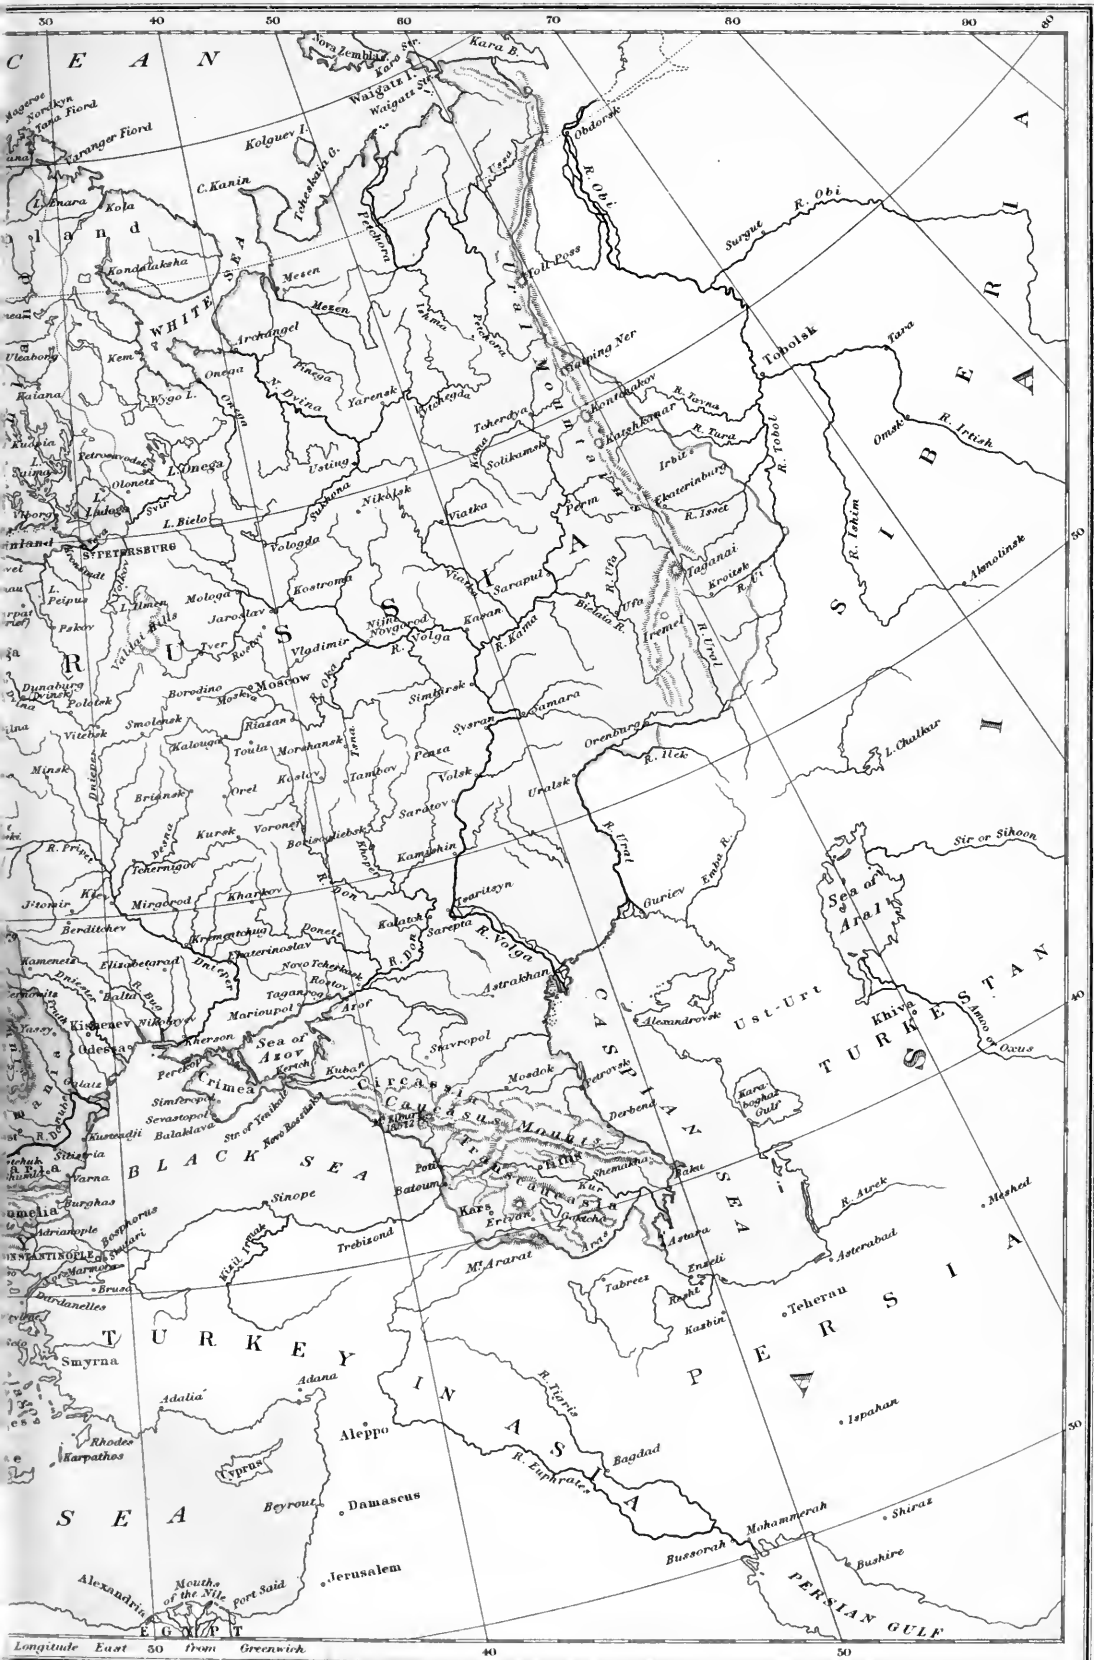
30 40 50 60 70 80 90

C E A N

Nova Zembla
Kara Str.
Kara B.
Waigatz I.
Waigatz Str.
Mageroe
Nordkyn
Tana Fiord
Varanger Fiord
Kolguev I.
Tcheskaia G.
C. Kanin
Obdorsk
R. Obi
L. Enara
Kola
l a n d
Kandalaksha
WHITE SEA
Mezen
Mezen
Petchora
Ishma
Petchora
Usa
Toll Poss
R. Obi
Surgut
S I B E R I A
Archangel
Kem
Uleaborg
Onega
Pinega
N. Dvina
Yarensk
Vitchegda
Onega
Wygo L.
Petrozavodsk
L. Onega
Olonets
L. Ladoga
Svir
Usting
Suchona
L. Bielo
Vologda
Nikolsk
Viatka
Tcherdyn
Kama
Solikamsk
Perm
Kontchakov
Katchkanar
Irbit
Ekaterinburg
R. Tavda
R. Tura
R. Isset
Tobolsk
R. Tobol
Tara
Omsk
R. Irtish
R. Ishim
Akmolinsk
ST PETERSBURG
L. Peipus
L. Ilmen
Pskov
Valdai Hills
Mologa
Jaroslav
Kostroma
Tver
Rostov
Vladimir
Nijni Novgorod
R. Volga
Kazan
Viatka
Sarapul
R. Kama
Bielaia R.
R. Ufa
Ufa
Taganai
Iremel
Kroitsk
R. Ui
R. Ural
U R A L M O U N T A I N S
Geppina Ner
R U S S I A
Dunaburg
Polotsk
Borodino
Moscow
Moskva
Oka
Riazan
Simbirsk
Sysran
Samara
Orenburg
R. Ilek
L. Chalkar
Vitebsk
Smolensk
Kalouga
Toula
Morshansk
Tsna
Penza
Minsk
Dnieper
Briansk
Orel
Kozlov
Tambov
Volsk
Uralsk
Saratov
Kursk
Voronej
Desna
Borisoglebsk
Khoper
Kamishin
R. Ural
Emba R.
Sir or Sihoon
R. Pripet
Tchernigov
Kiev
Jitomir
Mirgorod
Kharkov
R. Don
Tsaritsyn
Guriev
Sea of Aral
Berditchev
Kremntchug
Ekaterinoslav
Donets
Kalatch
Sarepta
R. Volga
Kamenets
Elizabetgrad
Dnieper
Novo Tcherkask
Rostov
Dniester
Balta
R. Bug
Taganrog
Marioupol
Azof
Astrakhan
Kishenev
Nikolayev
Yassy
Pruth
Odessa
Kherson
Sea of Azov
Stavropol
Ust-Urt
Khiva
Alexandrovsk
T U R K E S T A N
Amoo or Oxus
Perekop
Crimea
Kertch
Kuban
Circassia
Mosdok
Petrovsk
Galatz
Simferopol
Sevastopol
Balaklava
Str. of Yenikale
Novo Rossiisk
Caucasus Mounts
Derbend
C A S P I A N S E A
Kara boghaz Gulf
Kustendji
Silistria
R. Danube
Varna
B L A C K S E A
Poti
Trans Caucasia
Tiflis
Shemakha
Baku
Kur
Batoum
Sinope
Burghas
Adrianople
Bosphorus
Kars
Erivan
Gokcha
Aras
Astara
R. Atrek
Meshed
CONSTANTINOPLE
Sea of Marmora
Scutari
Brusa
Trebizond
Kizil Irmak
Mt. Ararat
Enzeli
Asterabad
Dardanelles
Tabreez
Resht
Teheran
T U R K E Y I N A S I A
P E R S I A
Smyrna
Kasbin
Adana
Adalia
R. Tigris
Ispahan
Rhodes
Karpathos
Aleppo
Cyprus
Bagdad
R. Euphrates
S E A
Beyrout
Damascus
Mohammerah
Shiraz
Bussorah
Bushire
Jerusalem
Alexandria
Mouths of the Nile
Port Said
PERSIAN GULF
E G Y P T
Longitude East 30 from Greenwich 40 50
30 40 50